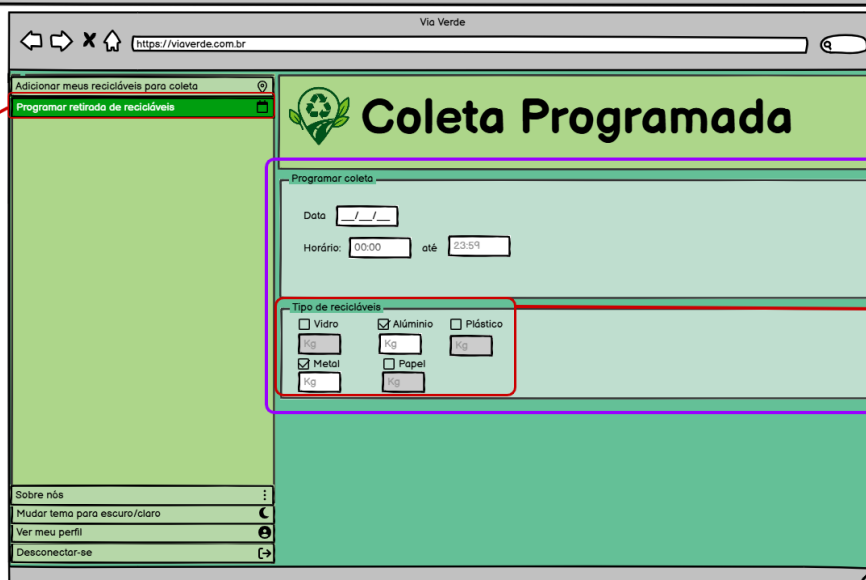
Via Verde

https://viaverde.com.br

Adicionar meus recicláveis para coleta

Programar retirada de recicláveis

Coleta Programada

Programar coleta

Data __/__/__

Horário: 00:00 até 23:59

Tipo de recicláveis

Vidro
Kg

Alúminio
Kg

Plástico
Kg

Metal
Kg

Papel
Kg

Sobre nós

Mudar tema para escuro/claro

Ver meu perfil

Desconectar-se